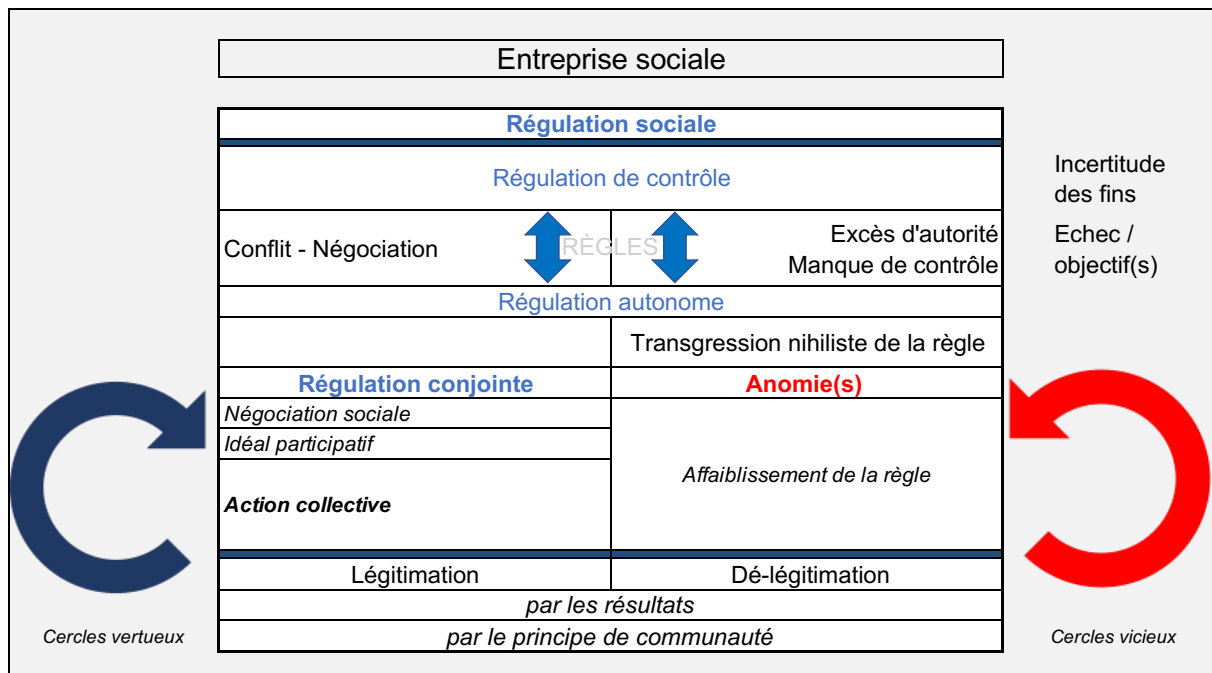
Entreprise sociale

Régulation sociale

Régulation de contrôle

Incertitude des fins

Conflit - Négociation

RÈGLES

Excès d'autorité
Manque de contrôle

Echec / objectif(s)

Régulation autonome

Transgression nihiliste de la règle

| Régulation conjointe | Anomie(s) |
|---|---|
| *Négociation sociale* | *Affaiblissement de la règle* |
| *Idéal participatif* | |
| ***Action collective*** | |

| Légitimation | Dé-légitimation |
|---|---|
| *par les résultats* | |
| *par le principe de communauté* | |

*Cercles vertueux*

*Cercles vicieux*